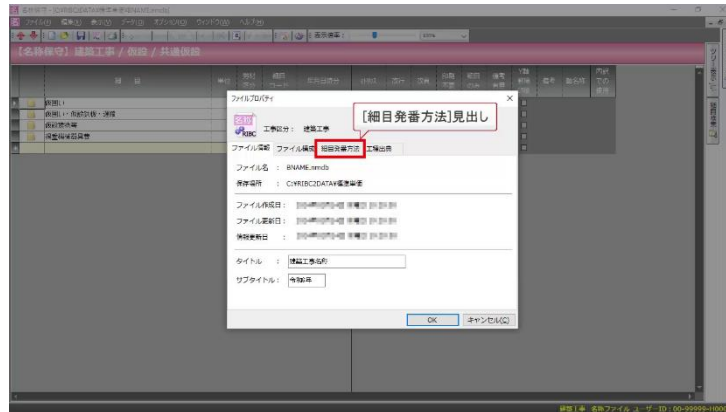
名称保守 - [C:¥RIBC2DATA¥標準単価¥BNAME.mmdb]
ファイル(F) 編集(E) 表示(V) データ(D) オプション(O) ウィンドウ(W) ヘルプ(H)
表示倍率: 100%
【名称保守】建築工事 / 仮設 / 共通仮設

| 費目 | 単位 | 原材 区分 | 細目 コード | 年月日区分 | 分類 | 取扱 | 流通 | 有無 | 単位 区分 | 種類 | 番号 | 有効期 | 内訳 での 使用 |
|---|---|---|---|---|---|---|---|---|---|---|---|---|---|
| 囲い | | | | | | | | | | | | | |
| 囲い・仮設防護・清掃 | | | | | | | | | | | | | |
| 仮設建物 | | | | | | | | | | | | | |
| 仮設建物設置費 | | | | | | | | | | | | | |

ファイルプロパティ
名称 RIBC
工事区分：建築工事
[細目発番方法]見出し
ファイル情報 ファイル構成 細目発番方法 工種出典
ファイル名 ： BNAME.mmdb
保存場所 ： C:¥RIBC2DATA¥標準単価
ファイル作成日： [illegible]
ファイル更新日： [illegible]
情報更新日 ： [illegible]
タイトル ： 建築工事名称
サブタイトル： 令和年
OK キャンセル(C)

名称保守 ユーザーID：00-99999-HO00